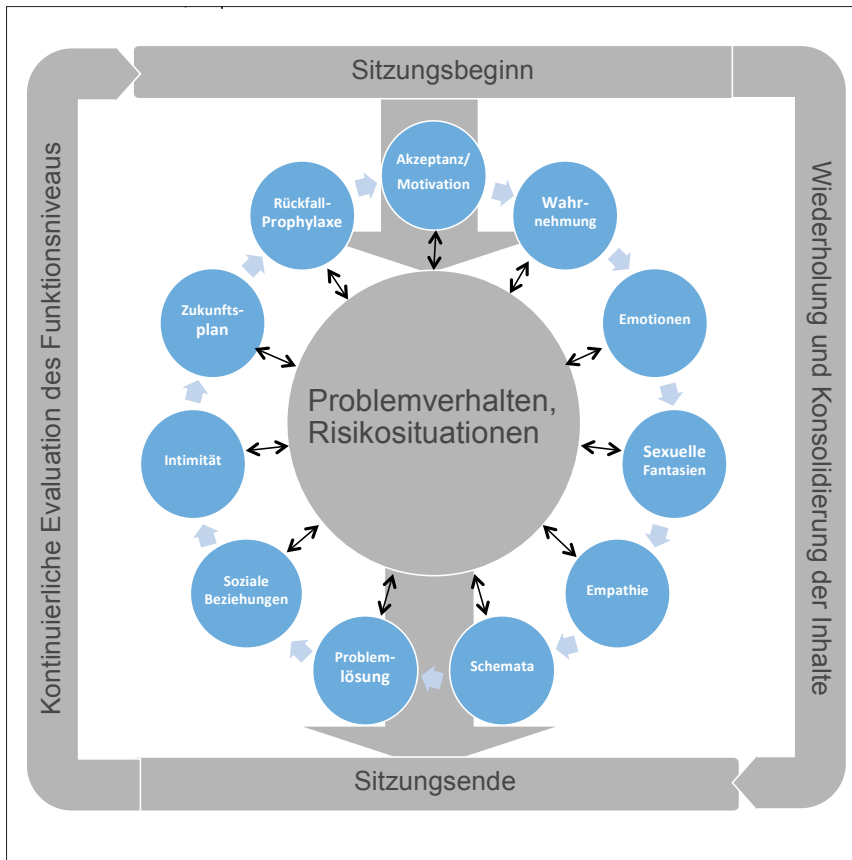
Sitzungsbeginn

Wiederholung und Konsolidierung der Inhalte

Kontinuierliche Evaluation des Funktionsniveaus

Akzeptanz/ Motivation

Wahrnehmung

Emotionen

Sexuelle Fantasien

Empathie

Schemata

Problemlösung

Soziale Beziehungen

Intimität

Zukunftsplan

Rückfall-Prophylaxe

Problemverhalten, Risikosituationen

Sitzungsende